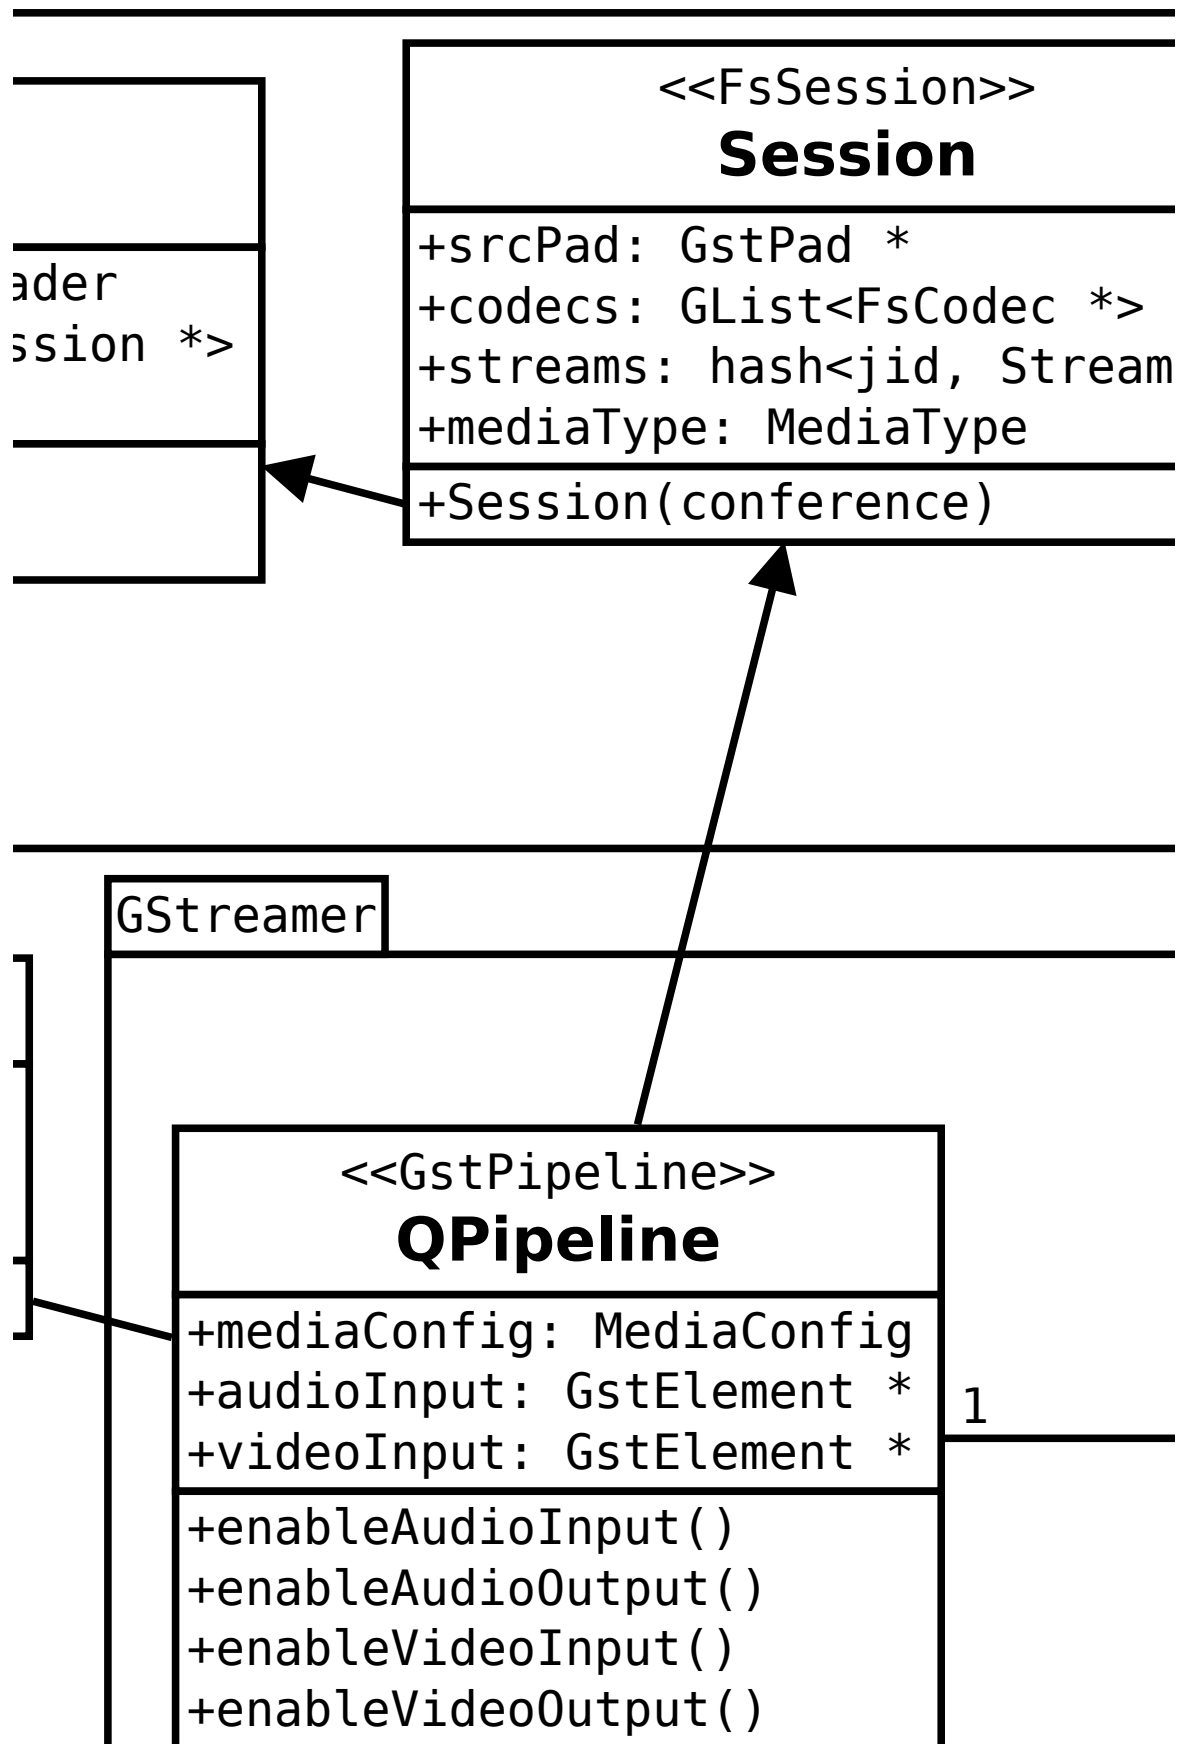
ader
ssion *>

<<FsSession>>
**Session**

+srcPad: GstPad *
+codecs: GList<FsCodec *>
+streams: hash<jid, Stream
+mediaType: MediaType

+Session(conference)

GStreamer

<<GstPipeline>>
**QPipeline**

+mediaConfig: MediaConfig
+audioInput: GstElement *
+videoInput: GstElement *

+enableAudioInput()
+enableAudioOutput()
+enableVideoInput()
+enableVideoOutput()

1